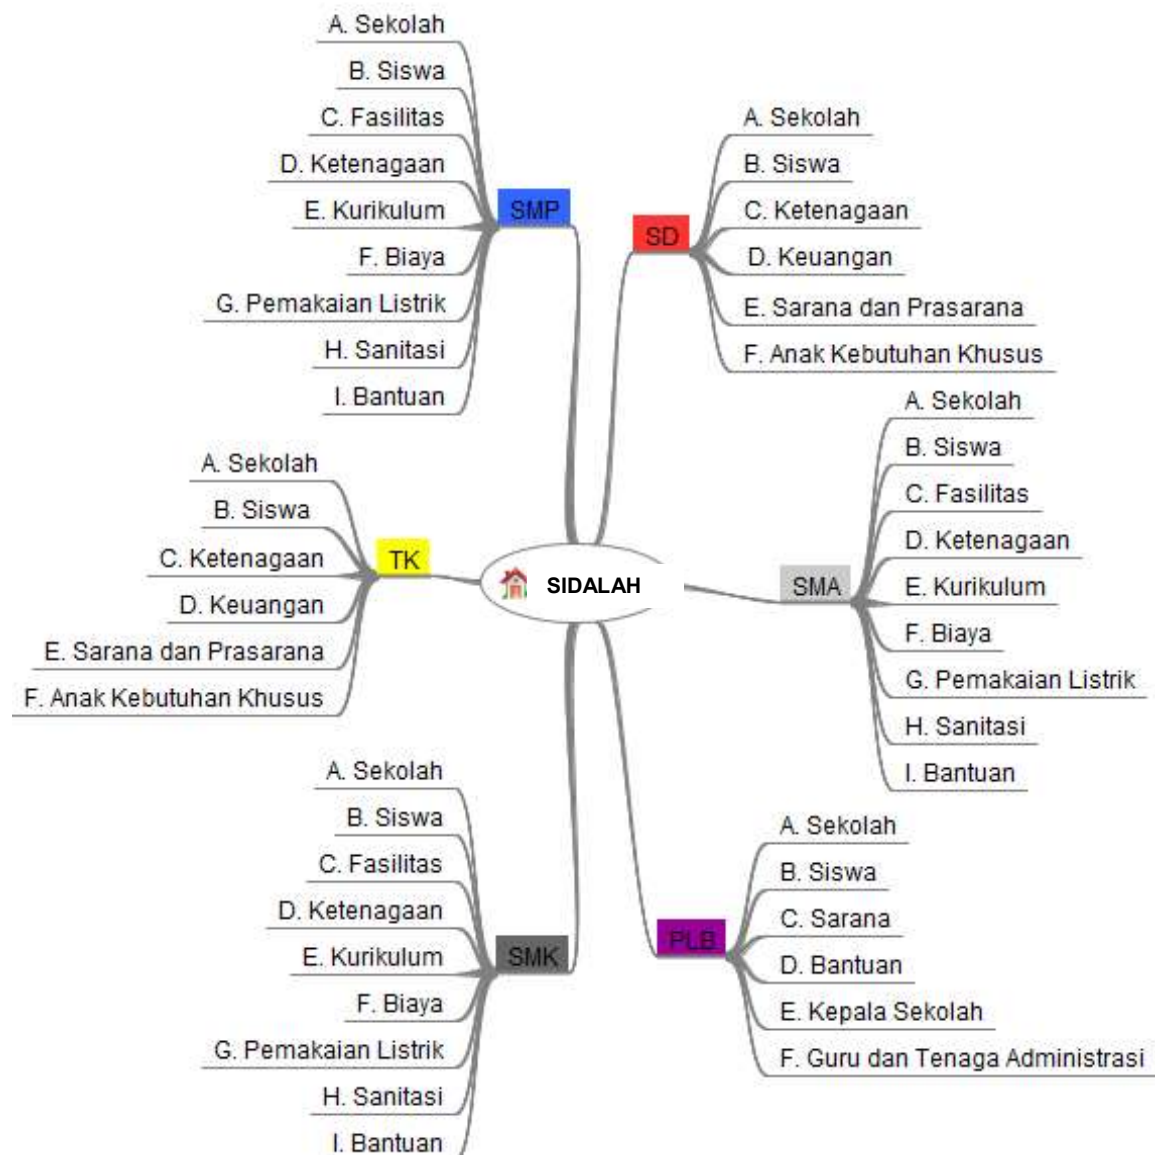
SIDALAH

SMP
A. Sekolah
B. Siswa
C. Fasilitas
D. Ketenagaan
E. Kurikulum
F. Biaya
G. Pemakaian Listrik
H. Sanitasi
I. Bantuan

SD
A. Sekolah
B. Siswa
C. Ketenagaan
D. Keuangan
E. Sarana dan Prasarana
F. Anak Kebutuhan Khusus

TK
A. Sekolah
B. Siswa
C. Ketenagaan
D. Keuangan
E. Sarana dan Prasarana
F. Anak Kebutuhan Khusus

SMA
A. Sekolah
B. Siswa
C. Fasilitas
D. Ketenagaan
E. Kurikulum
F. Biaya
G. Pemakaian Listrik
H. Sanitasi
I. Bantuan

SMK
A. Sekolah
B. Siswa
C. Fasilitas
D. Ketenagaan
E. Kurikulum
F. Biaya
G. Pemakaian Listrik
H. Sanitasi
I. Bantuan

PLB
A. Sekolah
B. Siswa
C. Sarana
D. Bantuan
E. Kepala Sekolah
F. Guru dan Tenaga Administrasi